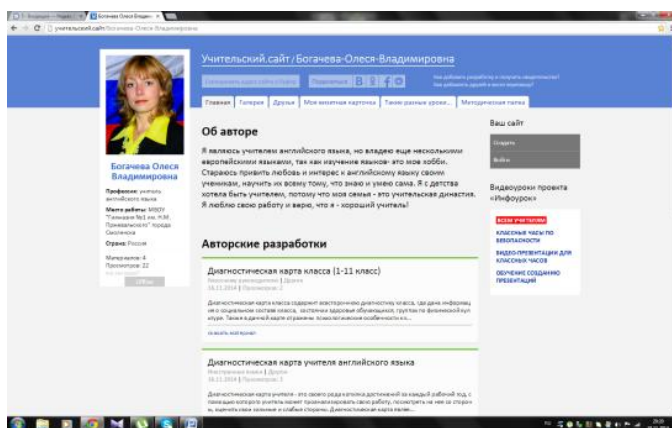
Учительский.сайт / Богачева-Олеся-Владимировна

Главная | Галерея | Друзья | Моя визитная карточка | Такие разные уроки... | Методическая папка

Богачева Олеся Владимировна

Профессия: учитель английского языка
Место работы: МБОУ "Гимназия №1 им. Н.М. Пржевальского" города Смоленска
Страна: Россия

Материалов: 4
Просмотров: 22

Об авторе

Я являюсь учителем английского языка, но владею еще несколькими европейскими языками, так как изучение языков- это моё хобби. Стараюсь привить любовь и интерес к английскому языку своим ученикам, научить их всему тому, что знаю и умею сама. Я с детства хотела быть учителем, потому что моя семья - это учительская династия. Я люблю свою работу и верю, что я - хороший учитель!

Авторские разработки

Диагностическая карта класса (1-11 класс)

Диагностическая карта учителя английского языка

Ваш сайт

Видеоуроки проекта «Инфоурок»

КЛАССНЫЕ ЧАСЫ ПО БЕЗОПАСНОСТИ
ВИДЕО-ПРЕЗЕНТАЦИИ ДЛЯ КЛАССНЫХ ЧАСОВ
ОБУЧЕНИЕ СОЗДАНИЮ ПРЕЗЕНТАЦИЙ